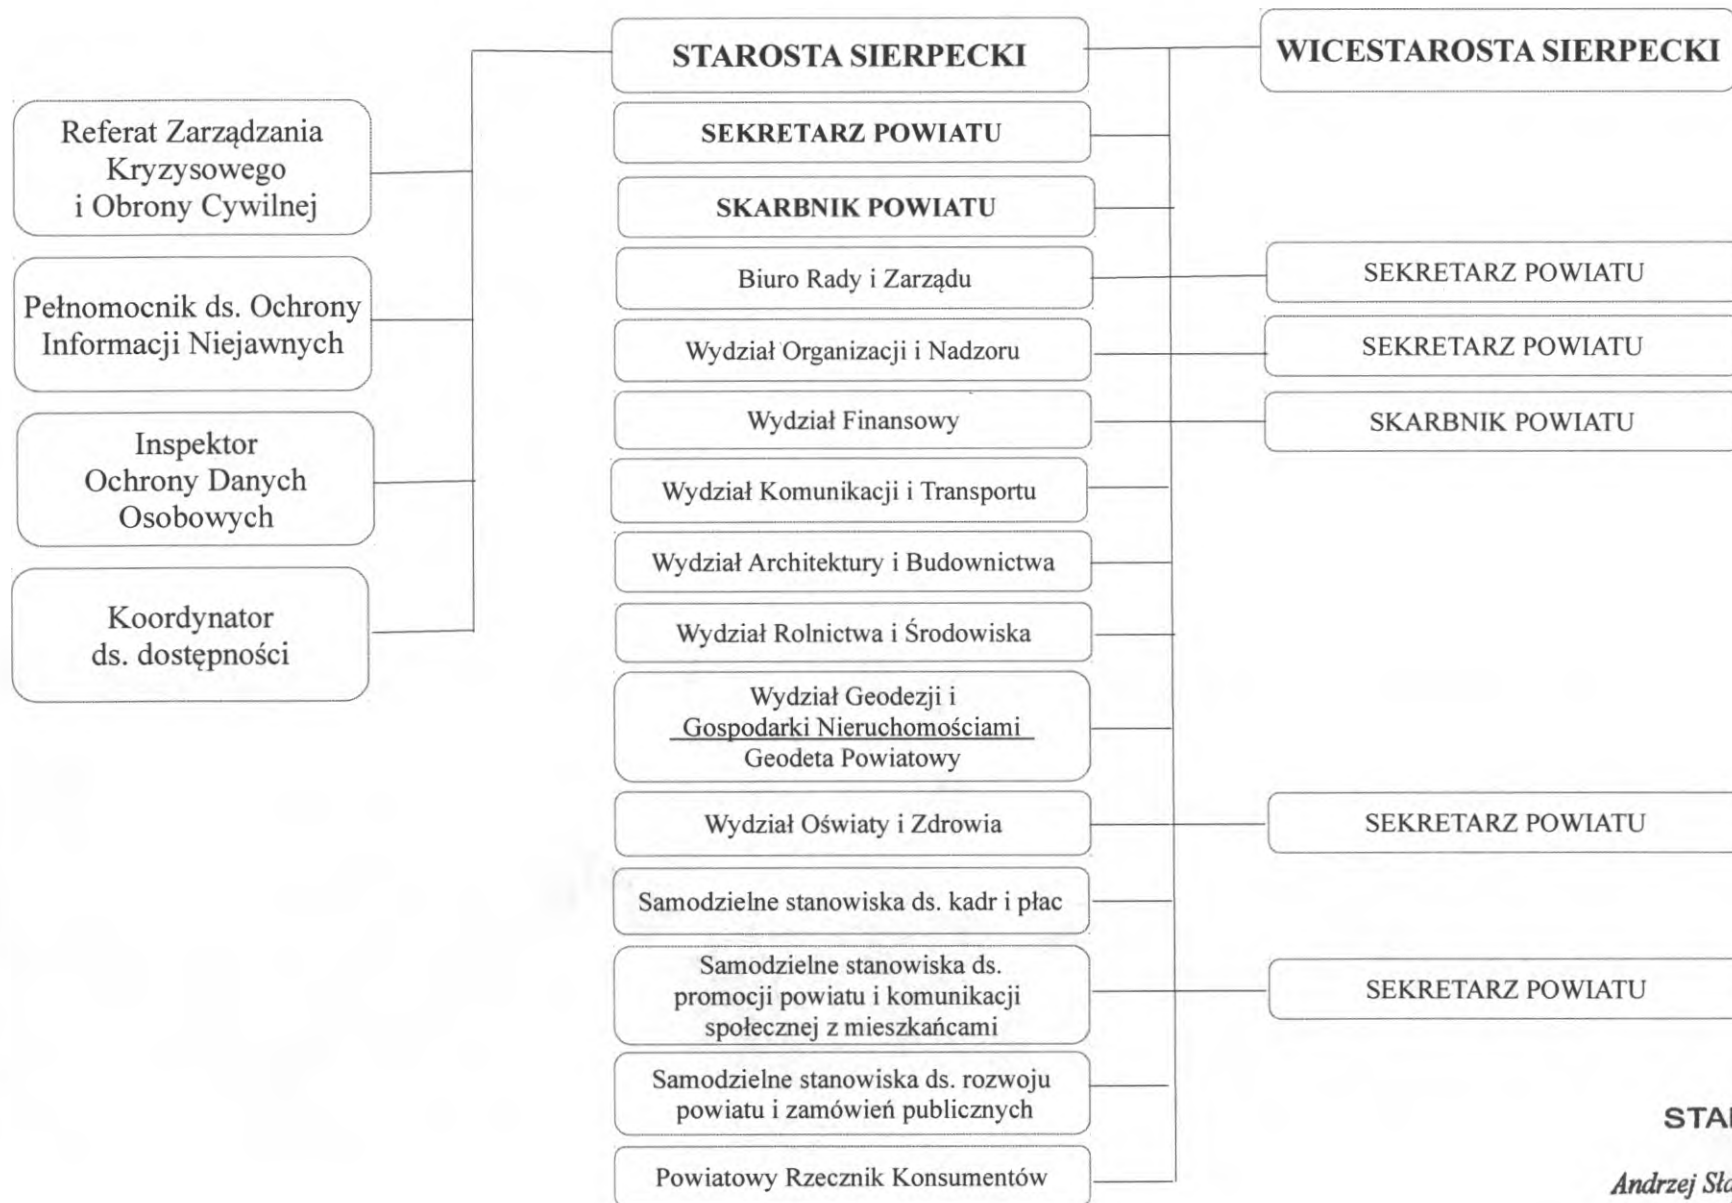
STAROSTA SIERPECKI

WICESTAROSTA SIERPECKI

Referat Zarządzania Kryzysowego i Obrony Cywilnej

Pełnomocnik ds. Ochrony Informacji Niejawnych

Inspektor Ochrony Danych Osobowych

Koordynator ds. dostępności

SEKRETARZ POWIATU

SKARBNIK POWIATU

Biuro Rady i Zarządu

SEKRETARZ POWIATU

Wydział Organizacji i Nadzoru

SEKRETARZ POWIATU

Wydział Finansowy

SKARBNIK POWIATU

Wydział Komunikacji i Transportu

Wydział Architektury i Budownictwa

Wydział Rolnictwa i Środowiska

Wydział Geodezji i Gospodarki Nieruchomościami
Geodeta Powiatowy

Wydział Oświaty i Zdrowia

SEKRETARZ POWIATU

Samodzielne stanowiska ds. kadr i płac

Samodzielne stanowiska ds. promocji powiatu i komunikacji społecznej z mieszkańcami

SEKRETARZ POWIATU

Samodzielne stanowiska ds. rozwoju powiatu i zamówień publicznych

Powiatowy Rzecznik Konsumentów

STA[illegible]

Andrzej Sła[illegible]